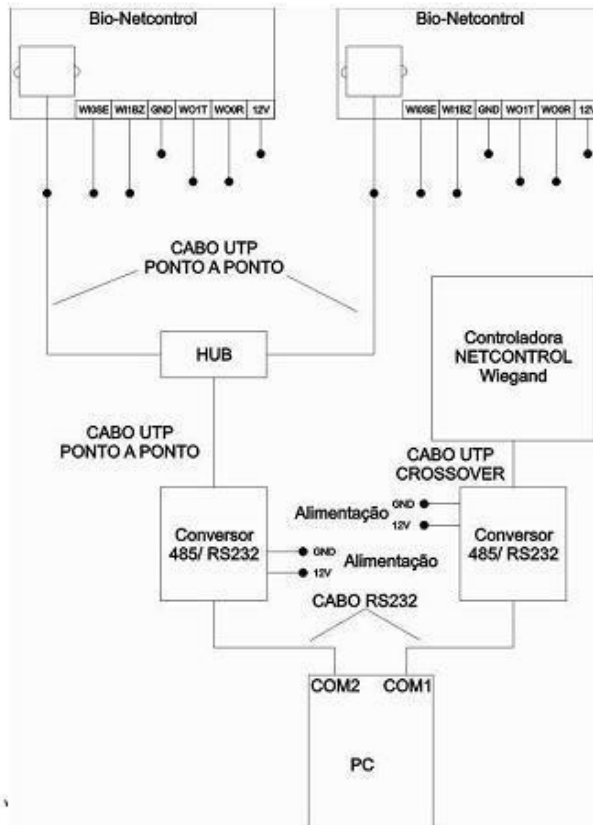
Bio-Netcontrol

WI0SE WI1BZ GND WO1T WO0R 12V

Bio-Netcontrol

WI0SE WI1BZ GND WO1T WO0R 12V

CABO UTP
PONTO A PONTO

HUB

Controladora
NETCONTROL
Wiegand

CABO UTP
PONTO A PONTO

CABO UTP
CROSSOVER

Alimentação GND
12V

Conversor
485/ RS232

GND
12V
Alimentação

Conversor
485/ RS232

CABO RS232

COM2 COM1

PC